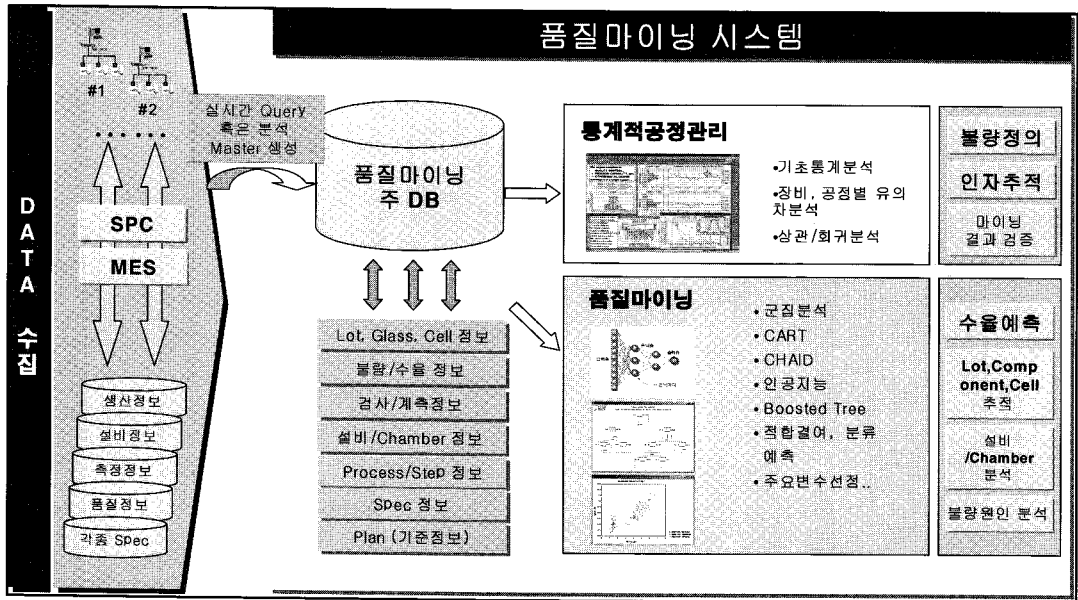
품질마이닝 시스템

DATA 수집

#1
#2

SPC
MES

생산정보
설비정보
측정정보
품질정보
각종 Spec

실시간 Query 혹은 분석 Master 생성

품질마이닝 주 DB

Lot, Glass, Cell 정보
불량/수율 정보
검사/계측정보
설비/Chamber 정보
Process/Step 정보
Spec 정보
Plan (기준정보)

통계적공정관리
•기초통계분석
•장비, 공정별 유의차분석
•상관/회귀분석

품질마이닝
• 군집분석
• CART
• CHAID
• 인공지능
• Boosted Tree
• 적합결여, 분류 예측
• 주요변수선정..

불량정의
인자추적
마이닝 결과 검증

수율예측
Lot,Component,Cell 추적
설비 /Chamber 분석
불량원인 분석